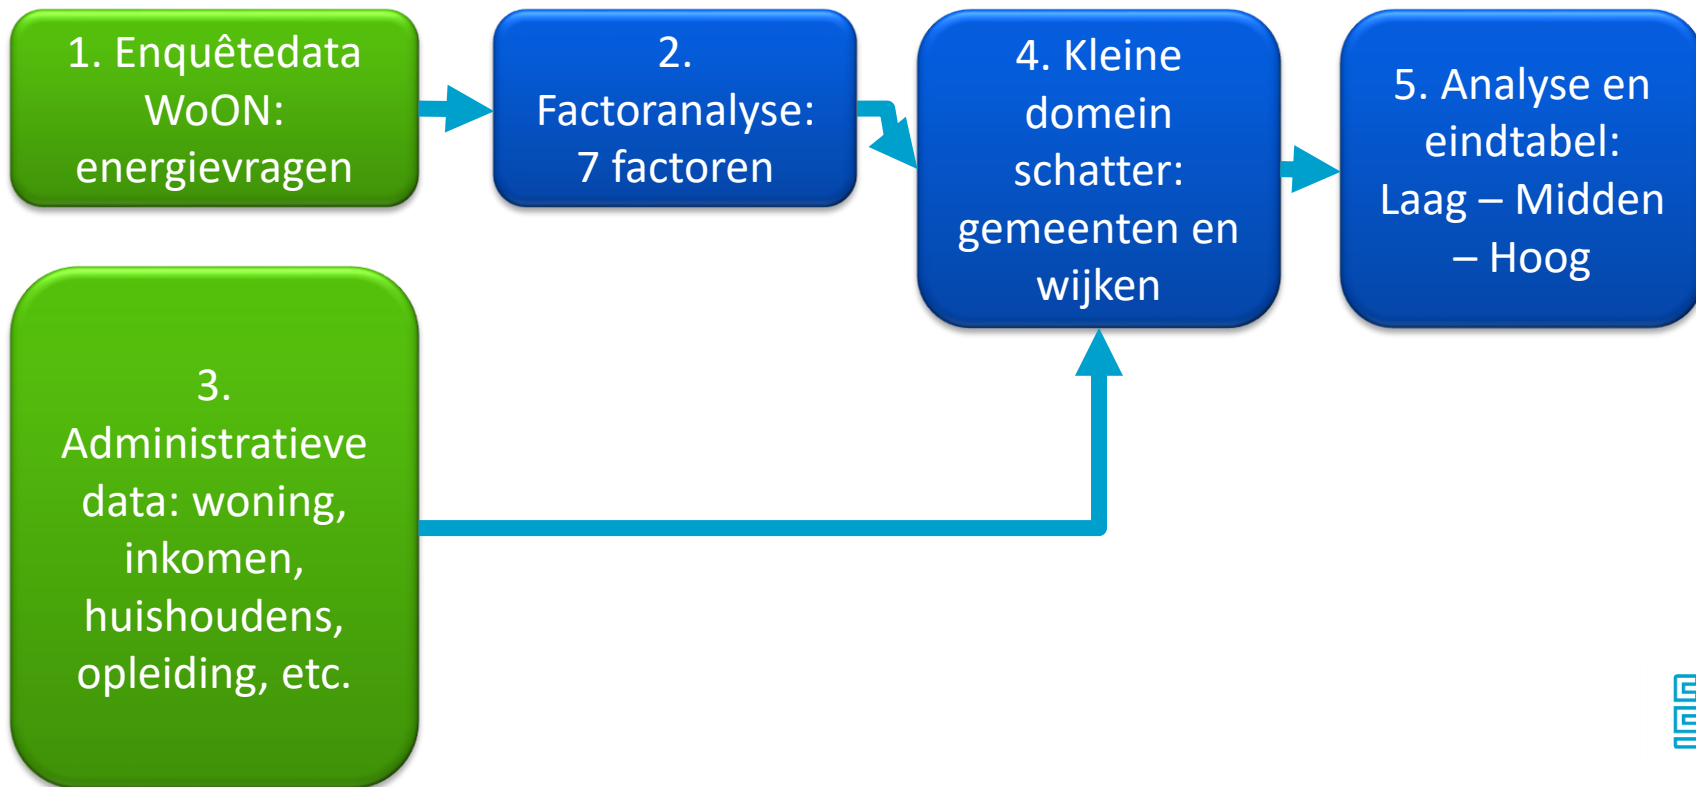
1. Enquêtedata WoON: energievragen

2. Factoranalyse: 7 factoren

4. Kleine domein schatter: gemeenten en wijken

5. Analyse en eindtabel: Laag – Midden – Hoog

3. Administratieve data: woning, inkomen, huishoudens, opleiding, etc.